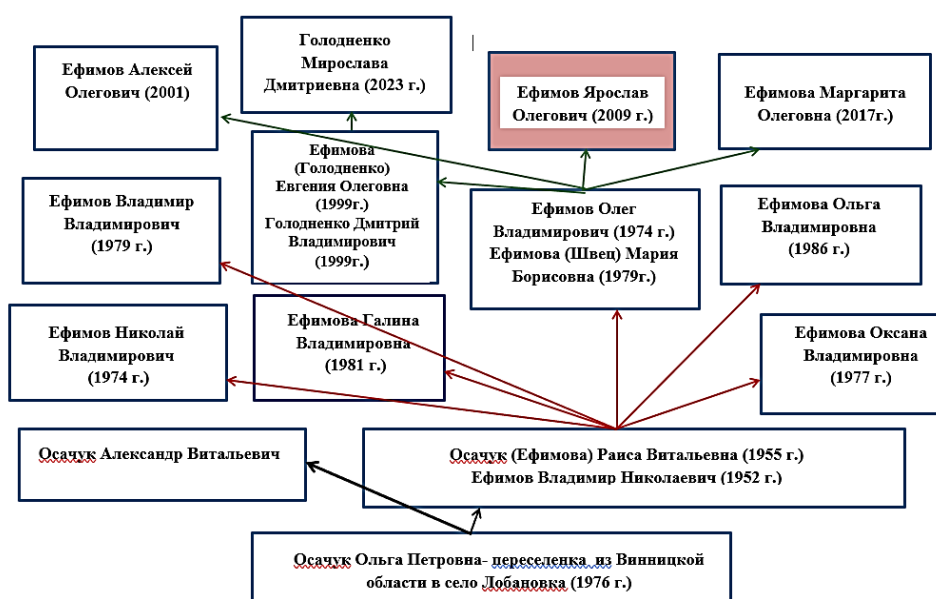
Голодненко Мирослава Дмитриевна (2023 г.)

Ефимов Алексей Олегович (2001)

Ефимов Ярослав Олегович (2009 г.)

Ефимова Маргарита Олеговна (2017г.)

Ефимова (Голодненко) Евгения Олеговна (1999г.) Голодненко Дмитрий Владимирович (1999г.)

Ефимов Владимир Владимирович (1979 г.)

Ефимов Олег Владимирович (1974 г.) Ефимова (Швец) Мария Борисовна (1979г.)

Ефимова Ольга Владимировна (1986 г.)

Ефимов Николай Владимирович (1974 г.)

Ефимова Галина Владимировна (1981 г.)

Ефимова Оксана Владимировна (1977 г.)

Осачук Александр Витальевич

Осачук (Ефимова) Раиса Витальевна (1955 г.) Ефимов Владимир Николаевич (1952 г.)

Осачук Ольга Петровна- переселенка из Винницкой области в село Лобановка (1976 г.)